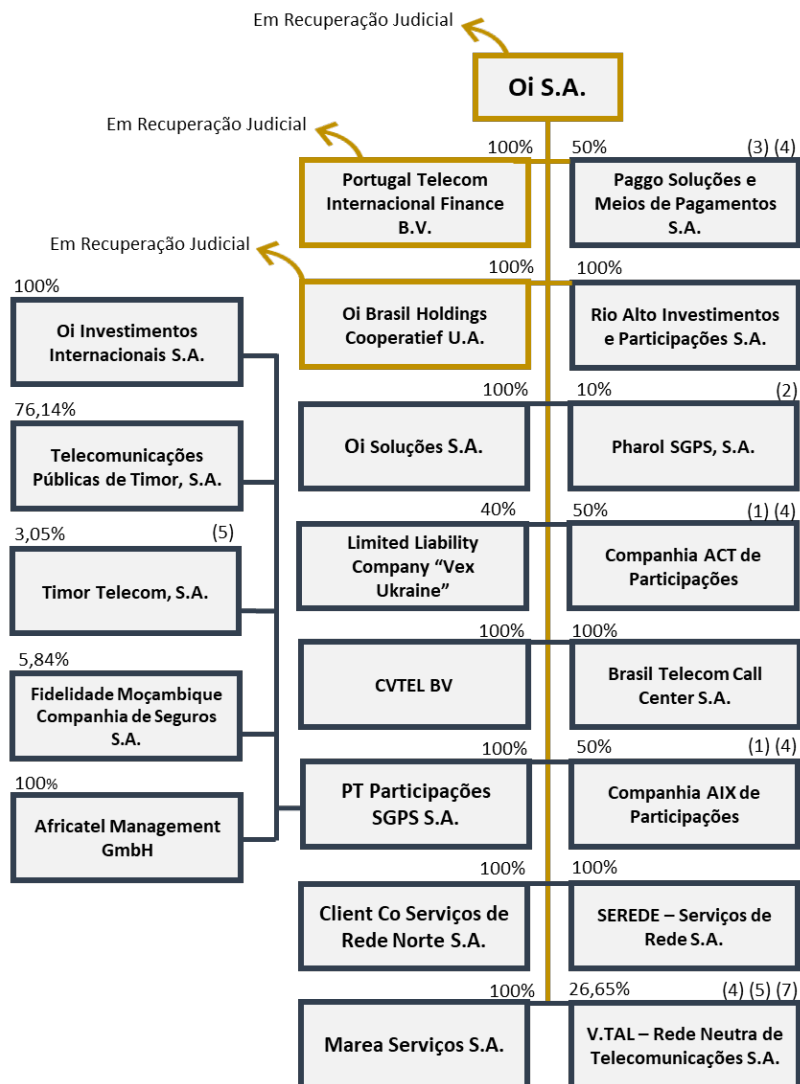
Em Recuperação Judicial

Oi S.A.

Em Recuperação Judicial

100%

Portugal Telecom Internacional Finance B.V.

50% (3) (4)

Paggo Soluções e Meios de Pagamentos S.A.

Em Recuperação Judicial

100%

Oi Brasil Holdings Cooperatief U.A.

100%

Rio Alto Investimentos e Participações S.A.

100%

Oi Investimentos Internacionais S.A.

100%

Oi Soluções S.A.

10% (2)

Pharol SGPS, S.A.

76,14%

Telecomunicações Públicas de Timor, S.A.

40%

Limited Liability Company "Vex Ukraine"

50% (1) (4)

Companhia ACT de Participações

3,05% (5)

Timor Telecom, S.A.

100%

CVTEL BV

100%

Brasil Telecom Call Center S.A.

5,84%

Fidelidade Moçambique Companhia de Seguros S.A.

100%

PT Participações SGPS S.A.

50% (1) (4)

Companhia AIX de Participações

100%

Africatel Management GmbH

100%

Client Co Serviços de Rede Norte S.A.

100%

SEREDE – Serviços de Rede S.A.

100%

Marea Serviços S.A.

26,65% (4) (5) (7)

V.TAL – Rede Neutra de Telecomunicações S.A.